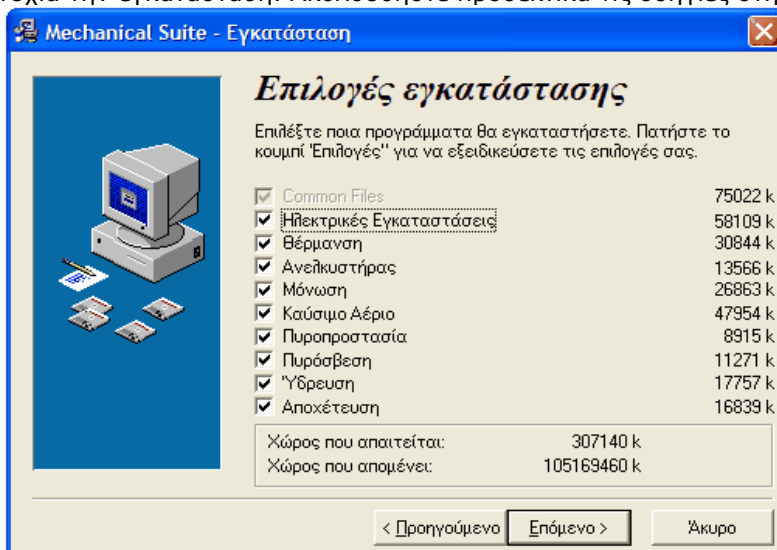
Mechanical Suite - Εγκατάσταση

Επιλογές εγκατάστασης

Επιλέξτε ποια προγράμματα θα εγκαταστήσετε. Πατήστε το κουμπί 'Επιλογές'' για να εξειδικεύσετε τις επιλογές σας.

| | |
|---|---|
| Common Files | 75022 k |
| Ηλεκτρικές Εγκαταστάσεις | 58109 k |
| Θέρμανση | 30844 k |
| Ανελκυστήρας | 13566 k |
| Μόνωση | 26863 k |
| Καύσιμο Αέριο | 47954 k |
| Πυροπροστασία | 8915 k |
| Πυρόσβεση | 11271 k |
| Ύδρευση | 17757 k |
| Αποχέτευση | 16839 k |

Χώρος που απαιτείται: 307140 k
Χώρος που απομένει: 105169460 k

< Προηγούμενο | Επόμενο > | Άκυρο